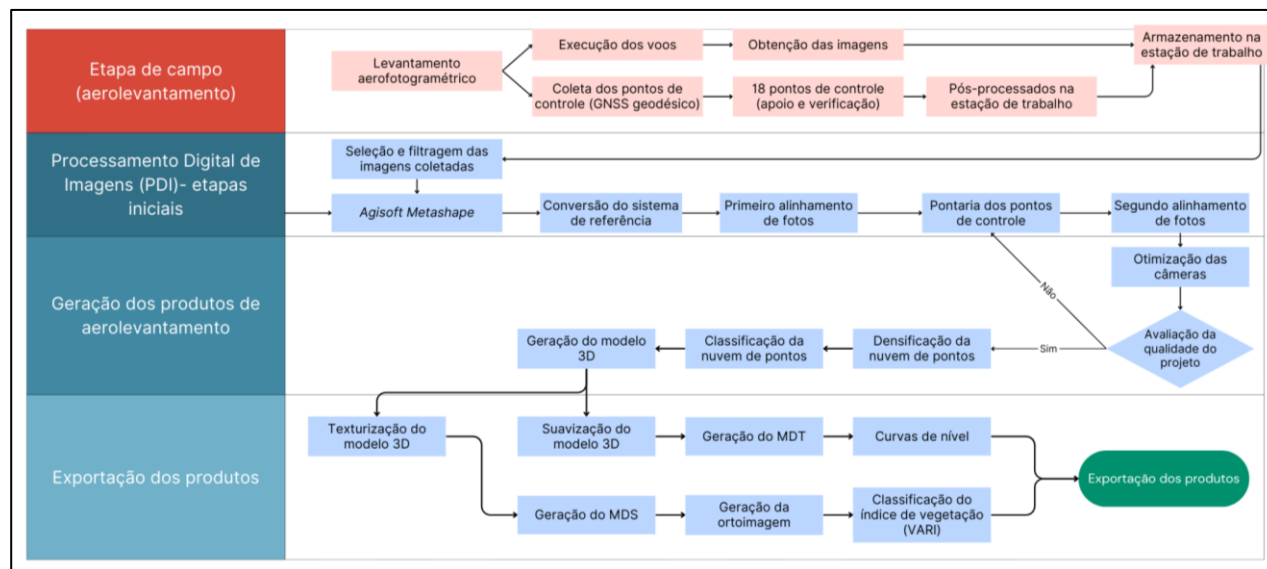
Etapa de campo (aerolevantamento)

Levantamento aerofotogramétrico

Execução dos voos

Obtenção das imagens

Armazenamento na estação de trabalho

Coleta dos pontos de controle (GNSS geodésico)

18 pontos de controle (apoio e verificação)

Pós-processados na estação de trabalho

Processamento Digital de Imagens (PDI)- etapas iniciais

Seleção e filtragem das imagens coletadas

Agisoft Metashape

Conversão do sistema de referência

Primeiro alinhamento de fotos

Pontaria dos pontos de controle

Segundo alinhamento de fotos

Geração dos produtos de aerolevantamento

Otimização das câmeras

Não

Avaliação da qualidade do projeto

Sim

Densificação da nuvem de pontos

Classificação da nuvem de pontos

Geração do modelo 3D

Exportação dos produtos

Texturização do modelo 3D

Suavização do modelo 3D

Geração do MDT

Curvas de nível

Exportação dos produtos

Geração do MDS

Geração da ortoimagem

Classificação do índice de vegetação (VARI)